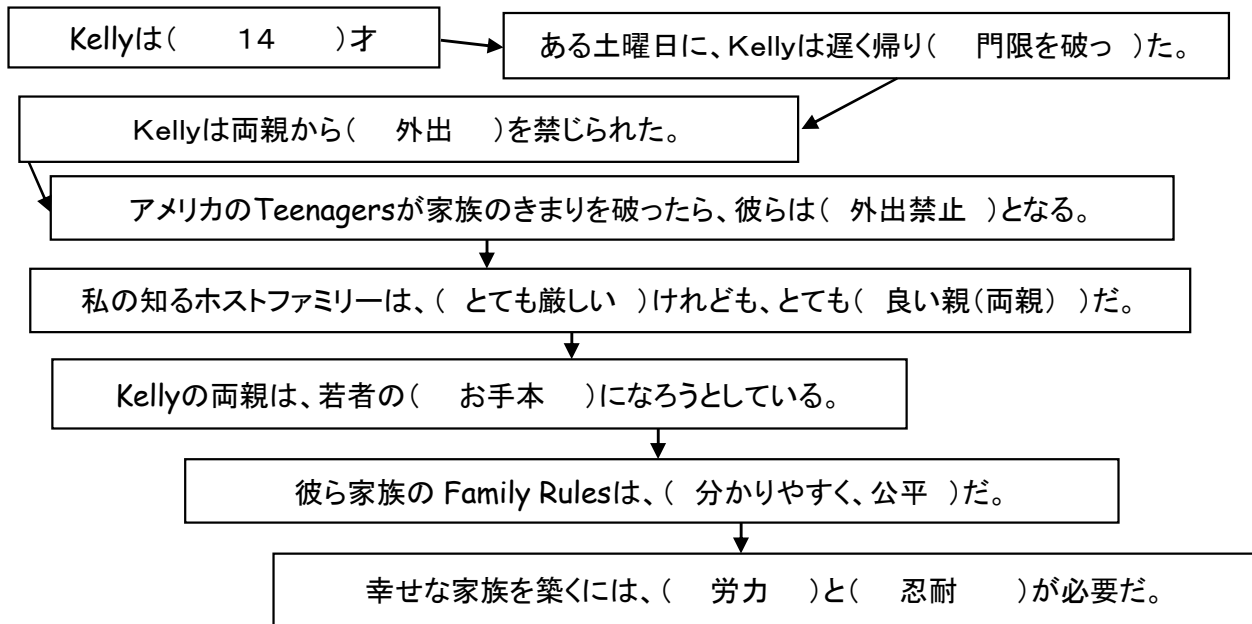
Kellyは（ 14 ）才

ある土曜日に、Kellyは遅く帰り（ 門限を破っ ）た。

Kellyは両親から（ 外出 ）を禁じられた。

アメリカのTeenagersが家族のきまりを破ったら、彼らは（ 外出禁止 ）となる。

私の知るホストファミリーは、（ とても厳しい ）けれども、とても（ 良い親（両親） ）だ。

Kellyの両親は、若者の（ お手本 ）になろうとしている。

彼ら家族の Family Rulesは、（ 分かりやすく、公平 ）だ。

幸せな家族を築くには、（ 労力 ）と（ 忍耐 ）が必要だ。